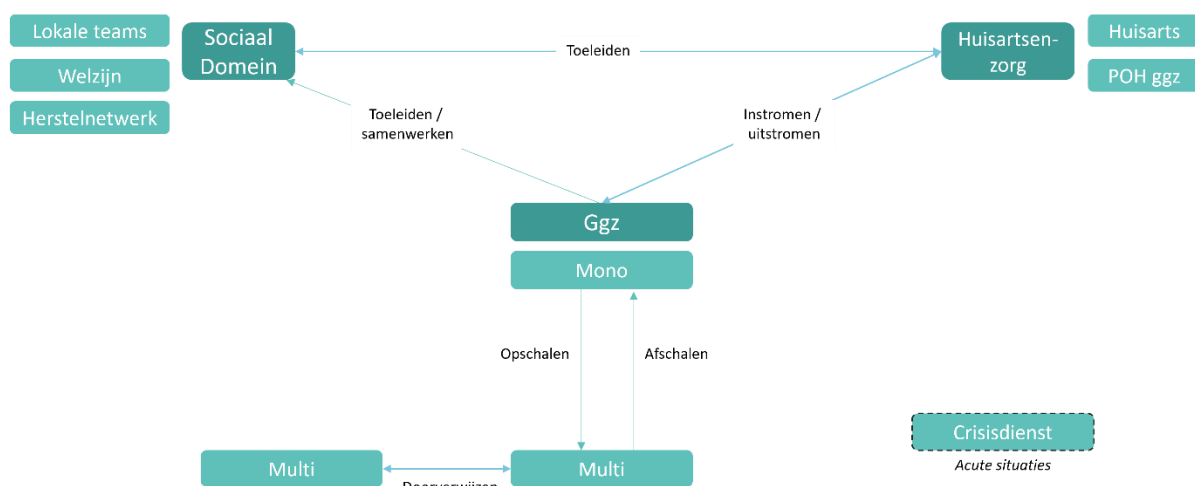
Lokale teams

Welzijn

Herstelnetwerk

Sociaal Domein

Toeleiden

Huisartsen-zorg

Huisarts

POH ggz

Toeleiden / samenwerken

Instromen / uitstromen

Ggz

Mono

Opschalen

Afschalen

Crisisdienst

Acute situaties

Multi

Multi

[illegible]